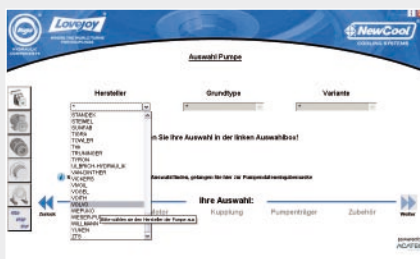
Lovejoy

NewCool

Auswahl Pumpe

Hersteller

Grundtype

Variante

STANDEX
STEMEL
SUMFAB
TERA
TOWLER
TRI
TRUMMMER
TYRON
ULBRICH-HYDRAULIK
VAN DER THER
VICKERS
VIVOIL
VOGEL
VOITH
VOLVO
WEPUKO
WESSEL
WILLIMANN
YUKEN
ZF

n Sie Ihre Auswahl in der linken Auswahlbox!

Bitte wählen sie hier den Hersteller der Pumpe aus

Zurück

Ihre Auswahl:

Motor

Kupplung

Pumpenträger

Zubehör

Weiter